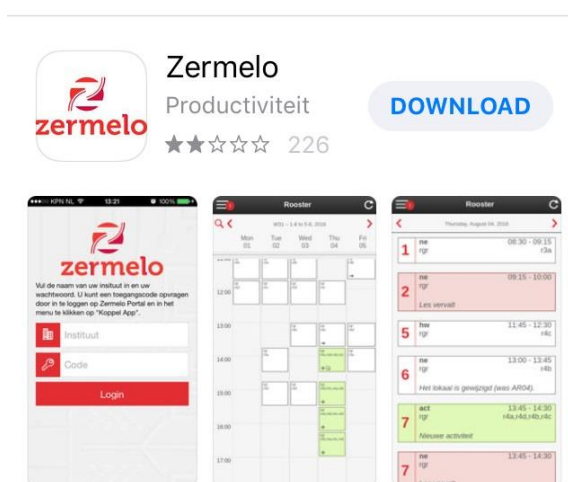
zermelo

Zermelo

Productiviteit

DOWNLOAD

★★☆☆☆ 226

KPN NL 13:21 100%

zermelo

Vul de naam van uw instituut in en uw wachtwoord. U kunt een toegangscode opvragen door in te loggen op Zermelo Portal en in het menu te klikken op "Koppel App".

Instituut

Code

Login

Rooster

Mon 01 | Tue 02 | Wed 03 | Thu 04 | Fri 05

12:00

13:00

14:00

15:00

16:00

17:00

Rooster

Thursday, August 04, 2016

1 ne rgr 08:30 - 09:15 r3a

2 ne rgr 09:15 - 10:00 Les vervalt

5 hw rgr 11:45 - 12:30 r4c

6 ne rgr 13:00 - 13:45 r4b Het lokaal is gewijzigd (was AR04).

7 act rgr 13:45 - 14:30 r4a,r4d,r4b,r4c Nieuwe activiteit

7 ne rgr 13:45 - 14:30